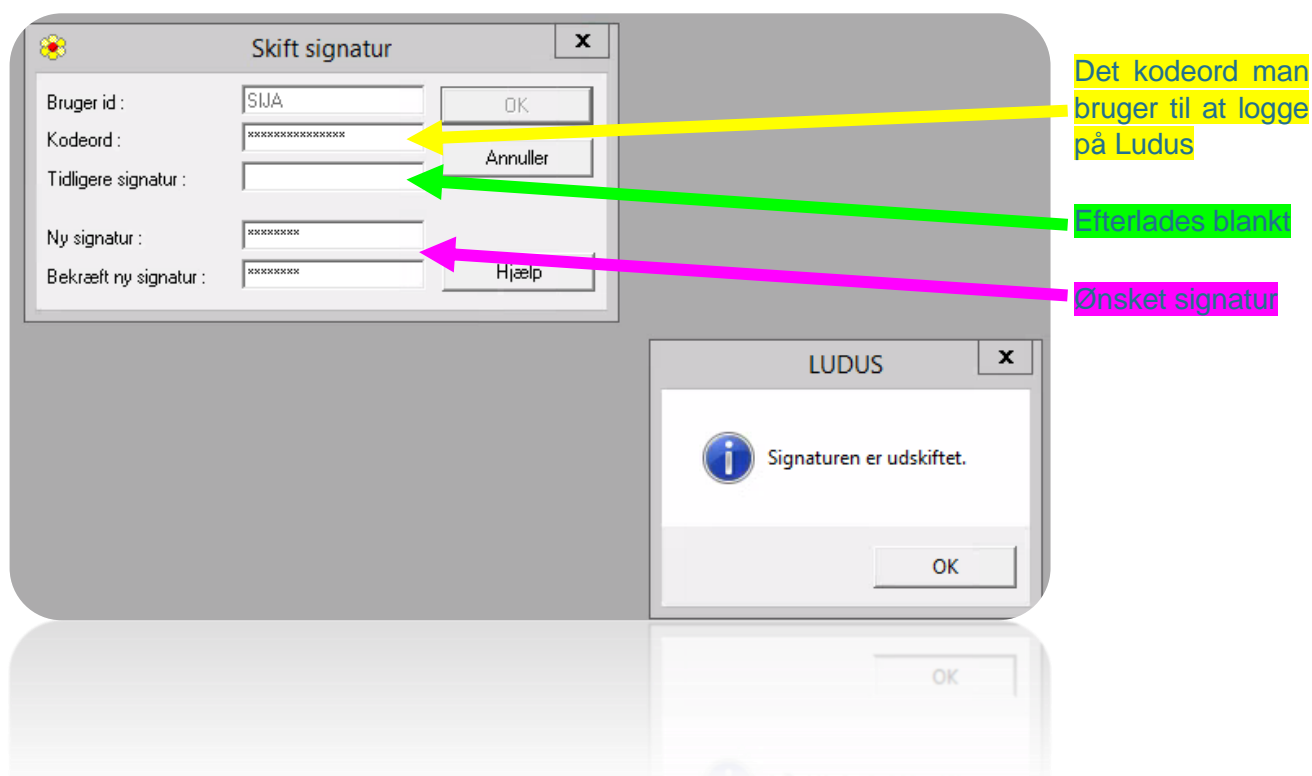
Skift signatur

x

Bruger id : SIJA

Kodeord : ***************

Tidligere signatur :

Ny signatur : ********

Bekræft ny signatur : ********

OK

Annuller

Hjælp

Det kodeord man bruger til at logge på Ludus

Efterlades blankt

Ønsket signatur

LUDUS

x

Signaturen er udskiftet.

OK

OK